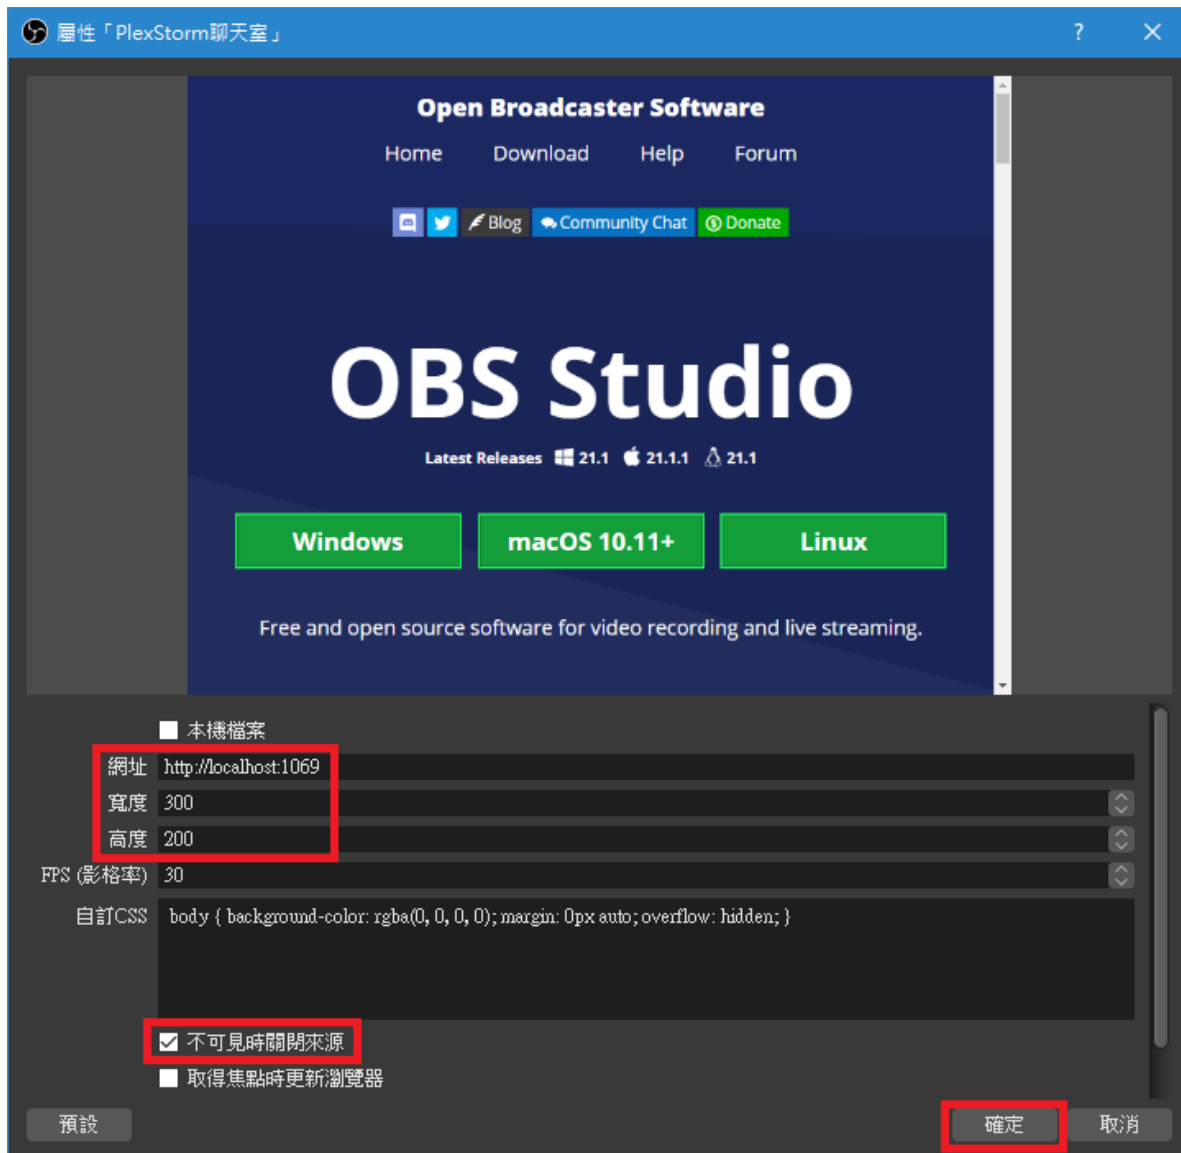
屬性「PlexStorm聊天室」

?

Open Broadcaster Software

Home Download Help Forum

Blog Community Chat Donate

OBS Studio

Latest Releases 21.1 21.1.1 21.1

Windows macOS 10.11+ Linux

Free and open source software for video recording and live streaming.

本機檔案

網址 http://localhost:1069

寬度 300

高度 200

FPS (影格率) 30

自訂CSS body { background-color: rgba(0, 0, 0, 0); margin: 0px auto; overflow: hidden; }

不可見時關閉來源

取得焦點時更新瀏覽器

預設

確定

取消